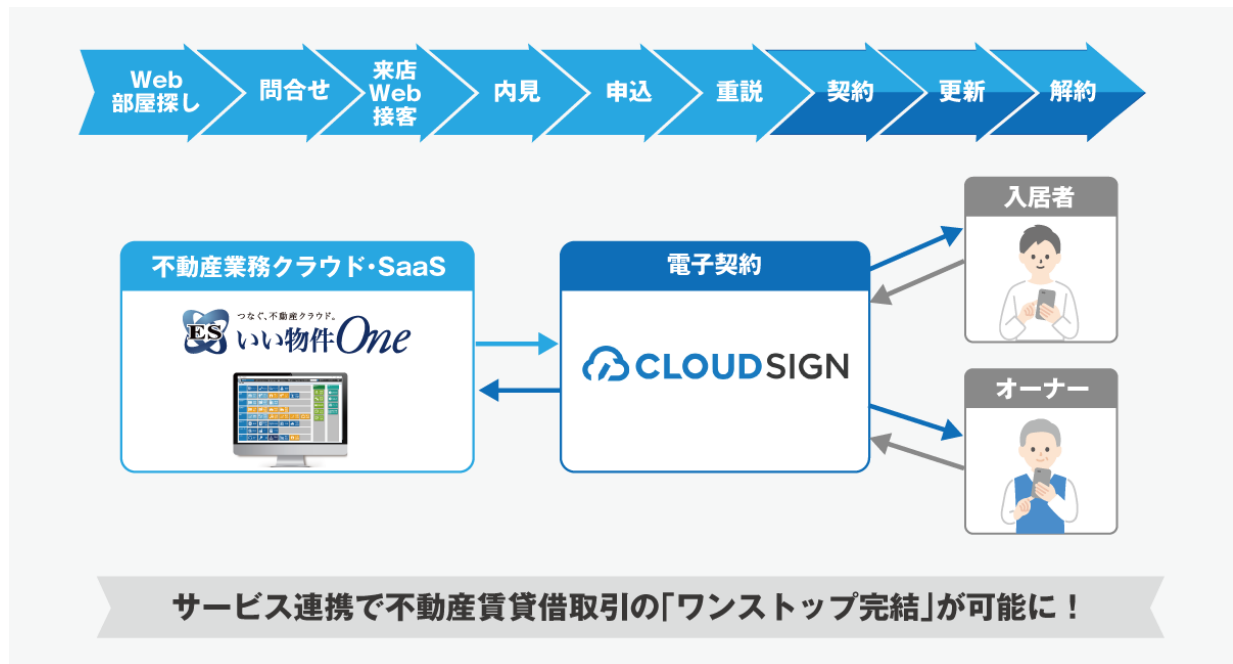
Web
部屋探し

問合せ

来店
Web
接客

内見

申込

重説

契約

更新

解約

不動産業務クラウド･SaaS

つなぐ、不動産クラウド。
ES いい物件One

電子契約

CLOUDSIGN

入居者

オーナー

サービス連携で不動産賃貸借取引の「ワンストップ完結」が可能に！